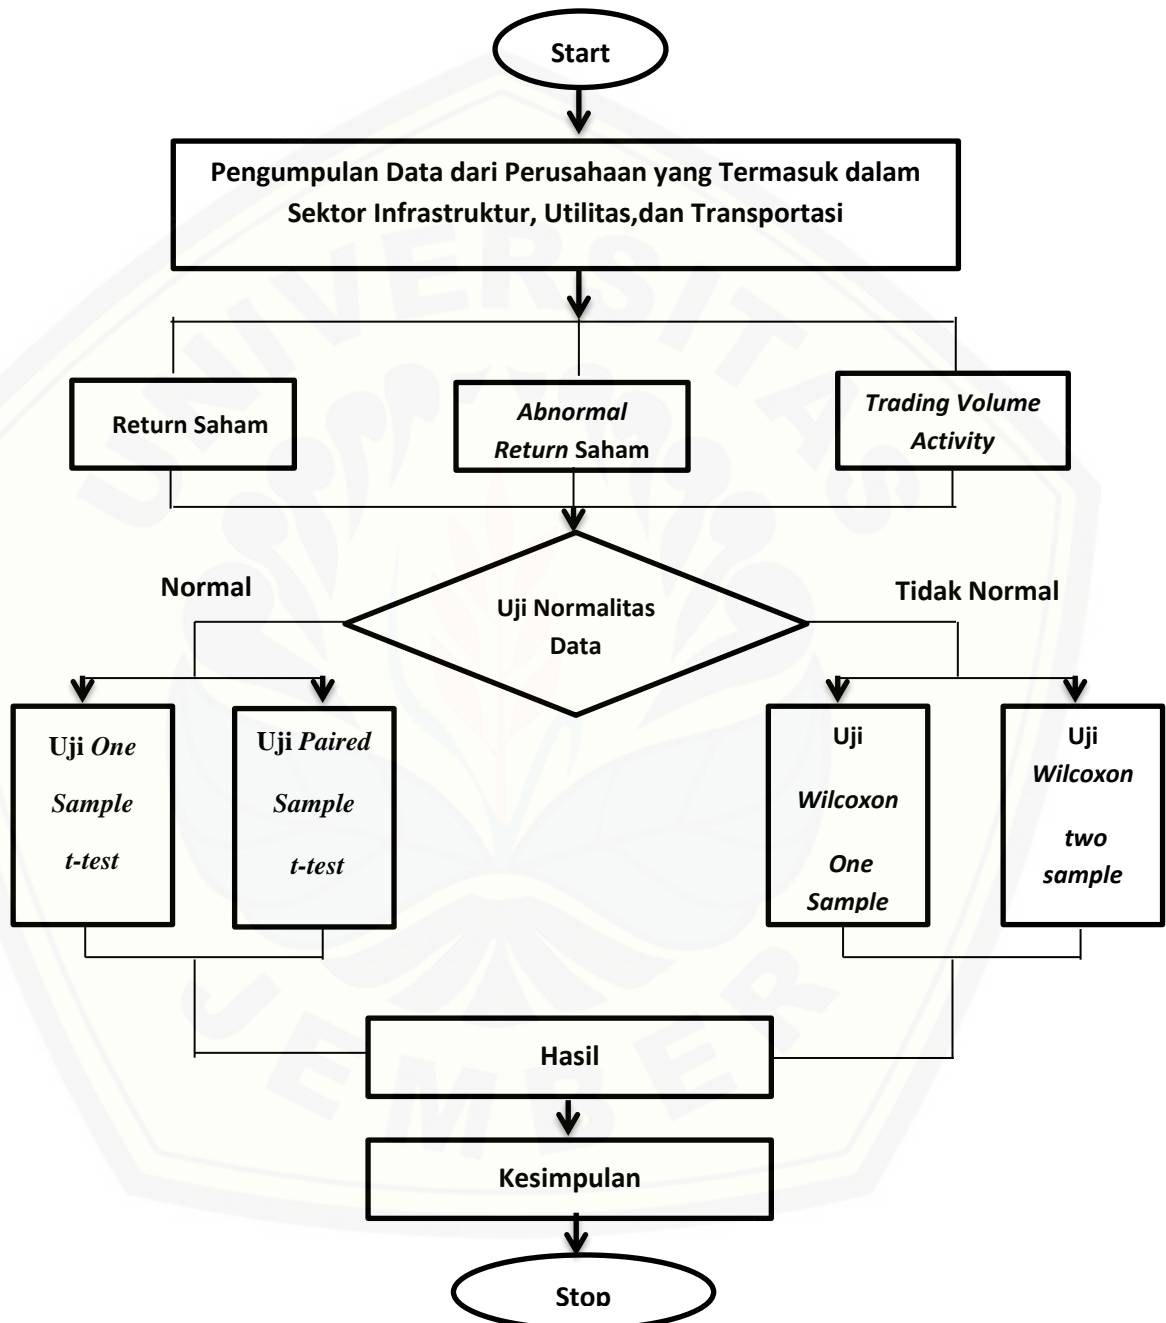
Start

Pengumpulan Data dari Perusahaan yang Termasuk dalam Sektor Infrastruktur, Utilitas,dan Transportasi

Return Saham

Abnormal Return Saham

Trading Volume Activity

Normal

Uji Normalitas Data

Tidak Normal

Uji One Sample t-test

Uji Paired Sample t-test

Uji Wilcoxon One Sample

Uji Wilcoxon two sample

Hasil

Kesimpulan

Stop